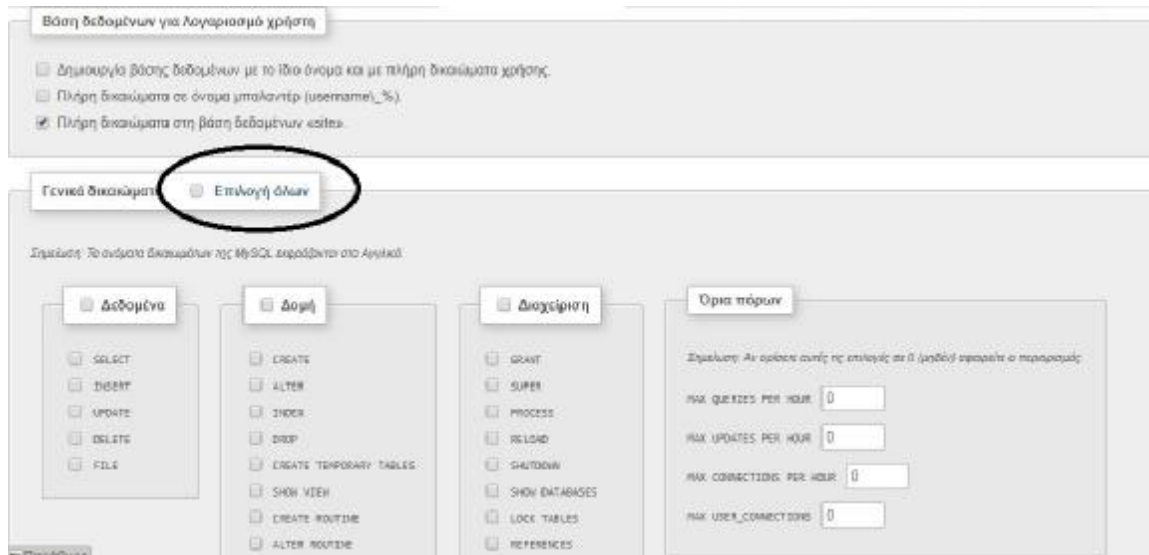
Βάση δεδομένων για Λογαριασμό χρήστη

Δημιουργία βάσης δεδομένων με το ίδιο όνομα και με πλήρη δικαιώματα χρήσης.
Πλήρη δικαιώματα σε όνομα μπαλαντέρ (username\_%).
Πλήρη δικαιώματα στη βάση δεδομένων esites.

Γενικά δικαιώματα
Επιλογή όλων

Σημείωση: Τα ονόματα δικαιωμάτων της MySQL εκφράζονται στα Αγγλικά

Δεδομένα
SELECT
INSERT
UPDATE
DELETE
FILE

Δομή
CREATE
ALTER
INDEX
DROP
CREATE TEMPORARY TABLES
SHOW VIEW
CREATE ROUTINE
ALTER ROUTINE

Διαχείριση
GRANT
SUPER
PROCESS
RELOAD
SHUTDOWN
SHOW DATABASES
LOCK TABLES
REFERENCES

Όρια πόρων
Σημείωση: Αν ορίσετε αυτές τις επιλογές σε 0 (μηδέν) αφαιρείται ο περιορισμός.
MAX QUERIES PER HOUR 0
MAX UPDATES PER HOUR 0
MAX CONNECTIONS PER HOUR 0
MAX USER_CONNECTIONS 0

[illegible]